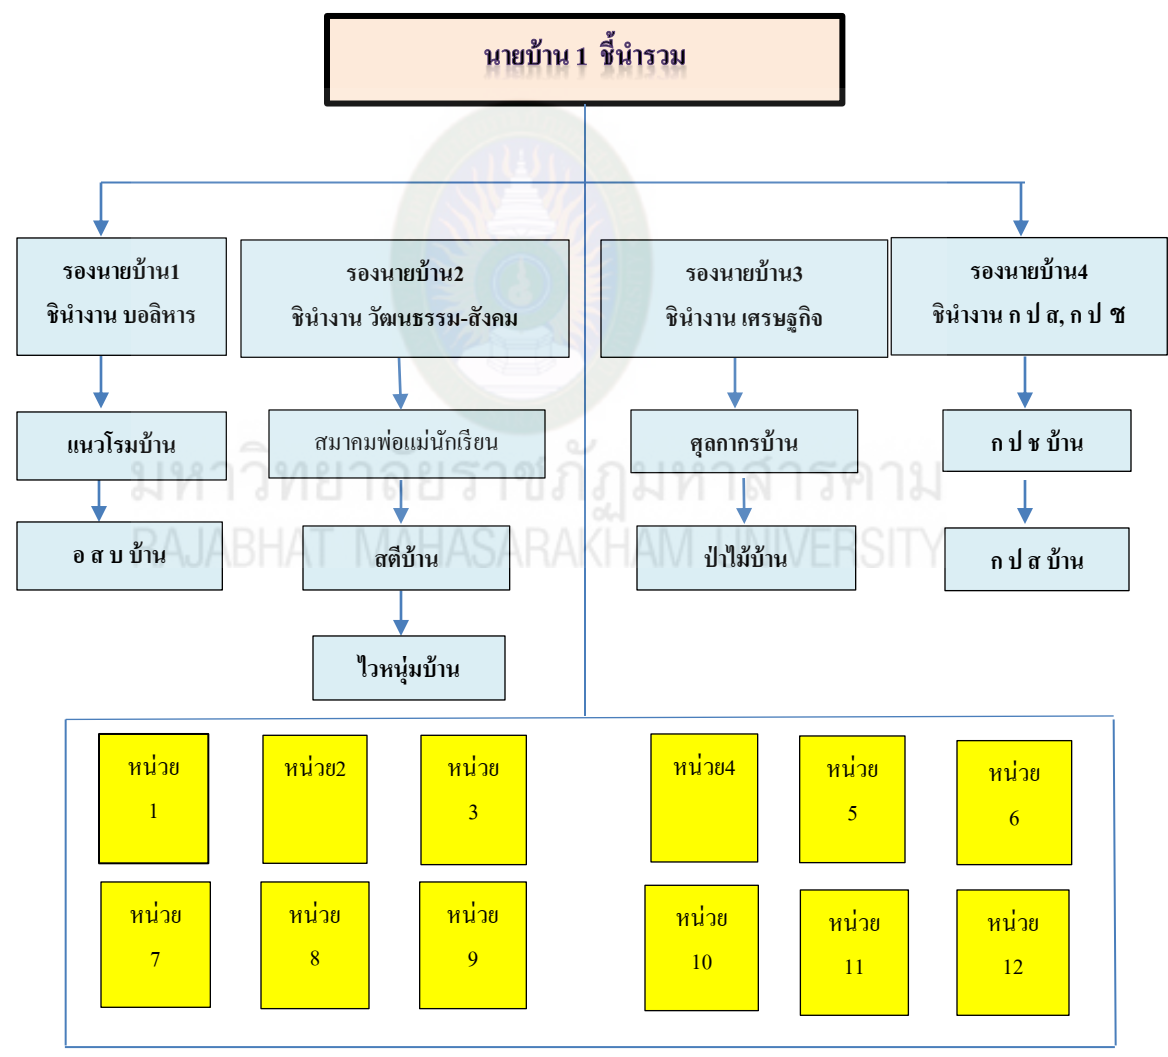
นายบ้าน 1 ชี้นำรวม

รองนายบ้าน1
ชินำงาน บอลิหาร

รองนายบ้าน2
ชินำงาน วัฒนธรรม-สังคม

รองนายบ้าน3
ชินำงาน เศรษฐกิจ

รองนายบ้าน4
ชินำงาน ก ป ส, ก ป ซ

แนวโรมบ้าน

สมาคมพ่อแม่นักเรียน

ศุลกากรบ้าน

ก ป ซ บ้าน

อ ส บ บ้าน

สตีบ้าน

ป่าไม้บ้าน

ก ป ส บ้าน

ไวหนุ่มบ้าน

มหาวิทยาลัยราชภัฏมหาสารคาม
RAJABHAT MAHASARAKHAM UNIVERSITY

หน่วย 1

หน่วย2

หน่วย 3

หน่วย4

หน่วย 5

หน่วย 6

หน่วย 7

หน่วย 8

หน่วย 9

หน่วย 10

หน่วย 11

หน่วย 12